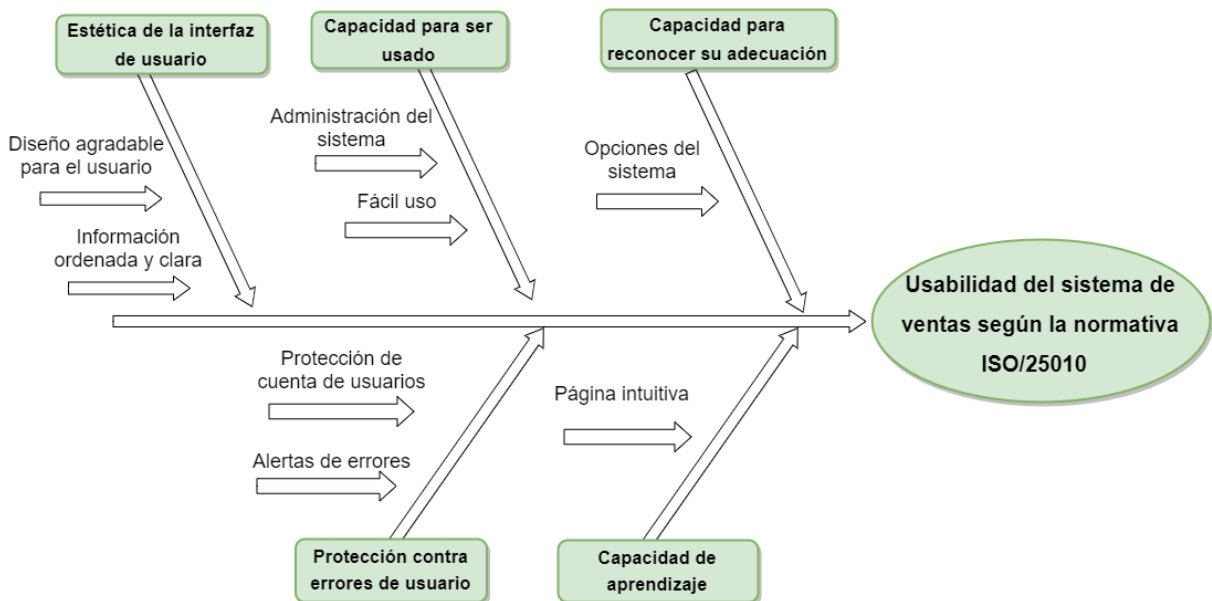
Estética de la interfaz de usuario

Capacidad para ser usado

Capacidad para reconocer su adecuación

Diseño agradable para el usuario

Información ordenada y clara

Administración del sistema

Fácil uso

Opciones del sistema

Usabilidad del sistema de ventas según la normativa ISO/25010

Protección de cuenta de usuarios

Alertas de errores

Página intuitiva

Protección contra errores de usuario

Capacidad de aprendizaje